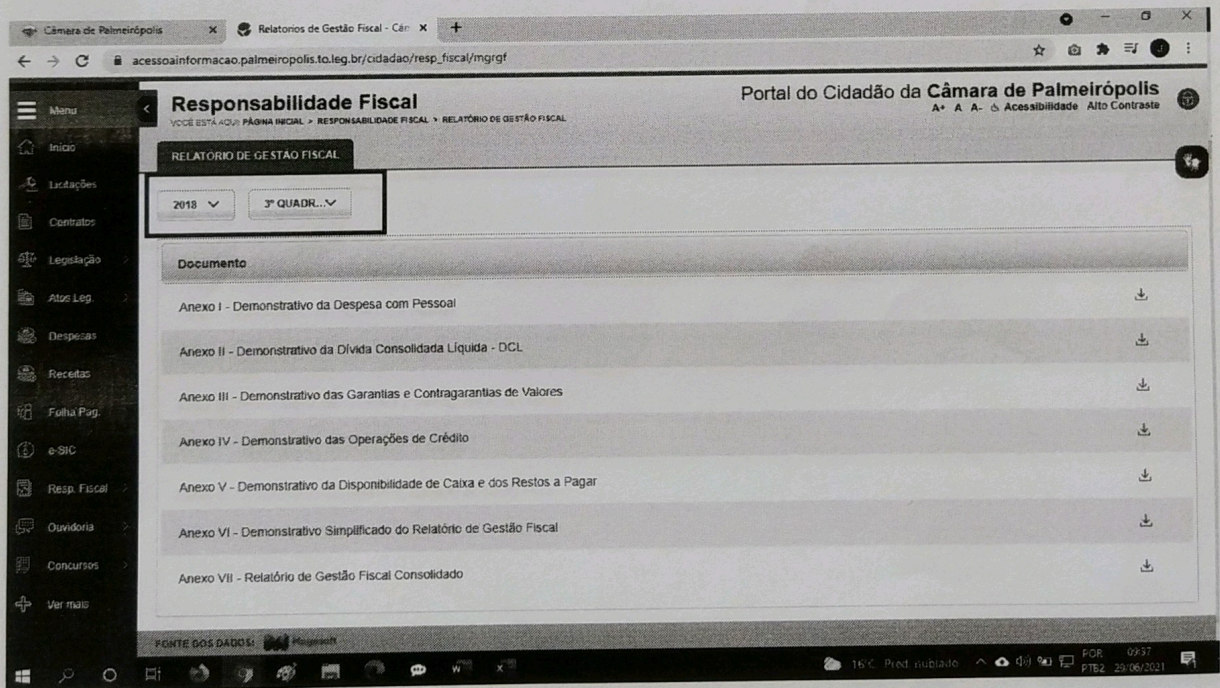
Câmara de Palmeirópolis
Relatorios de Gestão Fiscal - Câr
acessoainformacao.palmeiropolis.to.leg.br/cidadao/resp_fiscal/mgrgf

Menu
Início
Licitações
Contratos
Legislação
Atos Leg.
Despesas
Receitas
Folha Pag.
e-SIC
Resp. Fiscal
Ouvidoria
Concursos
Ver mais

Responsabilidade Fiscal
VOCÊ ESTÁ AQUI: PÁGINA INICIAL > RESPONSABILIDADE FISCAL > RELATÓRIO DE GESTÃO FISCAL

Portal do Cidadão da Câmara de Palmeirópolis
A+ A A- Acessibilidade Alto Contraste

RELATÓRIO DE GESTÃO FISCAL

2018
3º QUADR...

| Documento |
|---|
| Anexo I - Demonstrativo da Despesa com Pessoal |
| Anexo II - Demonstrativo da Dívida Consolidada Líquida - DCL |
| Anexo III - Demonstrativo das Garantias e Contragarantias de Valores |
| Anexo IV - Demonstrativo das Operações de Crédito |
| Anexo V - Demonstrativo da Disponibilidade de Caixa e dos Restos a Pagar |
| Anexo VI - Demonstrativo Simplificado do Relatório de Gestão Fiscal |
| Anexo VII - Relatório de Gestão Fiscal Consolidado |

FONTE DOS DADOS: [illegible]

16°C Pred. nublado
POR PTB2
09:37
29/06/2021